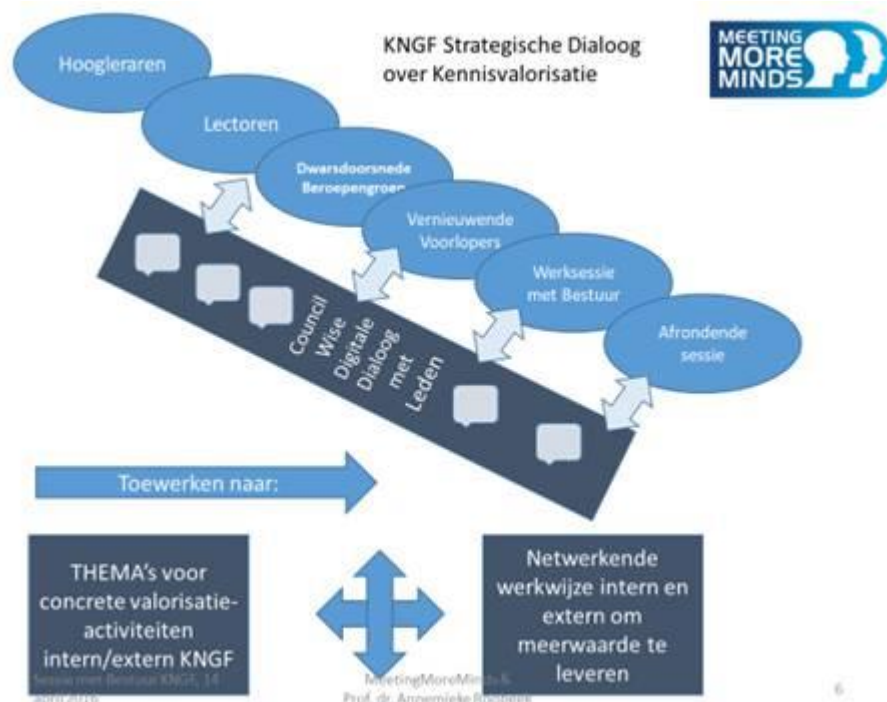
KNGF Strategische Dialoog over Kennisvalorisatie

MEETING MORE MINDS

Hoogleraren

Lectoren

Dwarsdoorsnede Beroepengroep

Vernieuwende Voorlopers

Werksessie met Bestuur

Afrondende sessie

Council Wise Digitale Dialoog met Leden

Toewerken naar:

THEMA's voor concrete valorisatie-activiteiten intern/extern KNGF

Netwerkende werkwijze intern en extern om meerwaarde te leveren

Sessie met Bestuur KNGF, 14 april 2016

MeetingMoreMinds & Prof. dr. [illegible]

6